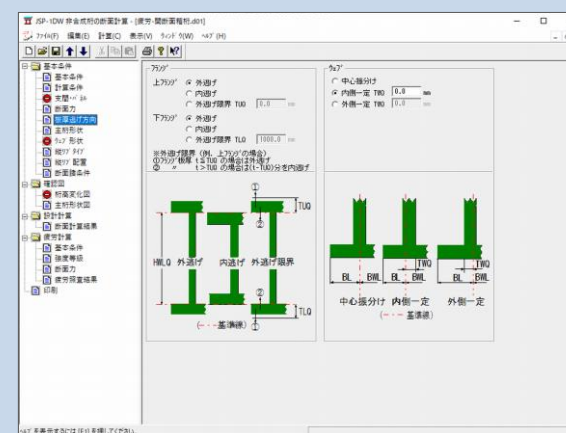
JSP-1DW 鈑桁の断面計算 - [疲労-開断面鈑桁.dt01]

ファイル(F) 編集(E) 計算(C) 表示(V) ウィンドウ(W) ヘルプ(H)

基本条件
基本条件
計算条件
床版パネル
断面力
断面逃げ方向
主桁形状
ウェブ 形状
縦リブ タイプ
縦リブ 配置
断面諸条件
確認図
板厚変化図
主桁形状図
設計計算
断面計算結果
疲労計算
基本条件
強度等級
断面力
疲労照査結果
印刷

フランジ
上フランジ
外逃げ
内逃げ
外逃げ限界 TUO 0.0 mm
下フランジ
外逃げ
内逃げ
外逃げ限界 TLO 1000.0 mm
※外逃げ限界（例．上フランジの場合）
①フランジ板厚 t≦TUO の場合は外逃げ
② 〃 t＞TUO の場合は(t-TUO)分を内逃げ

ウェブ
中心振分け
内側一定 TWO 0.0 mm
外側一定 TWO mm

①
②
TUQ
HWLQ
外逃げ
内逃げ
外逃げ限界
②
①
TLQ
（一・一 基準線）

TWQ
TWQ
BL BWL
BL BWL
BL BWL
中心振分け
内側一定
外側一定
（一・一 基準線）

ヘルプを表示するには [F1] を押してください。